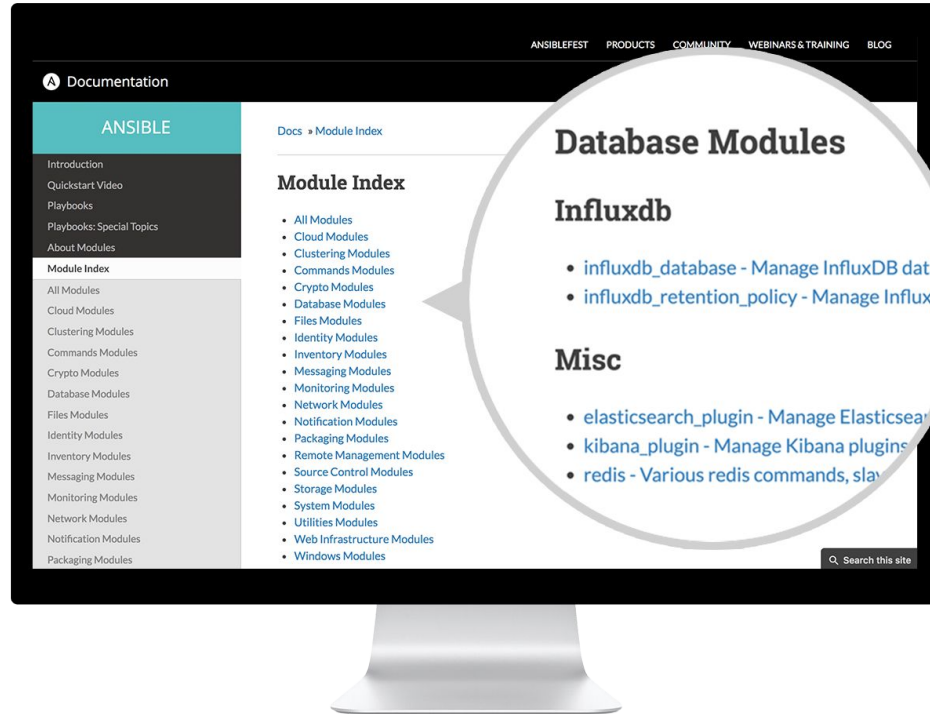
ANSIBLEFEST PRODUCTS COMMUNITY WEBINARS & TRAINING BLOG

Documentation

ANSIBLE

Introduction
Quickstart Video
Playbooks
Playbooks: Special Topics
About Modules
Module Index
All Modules
Cloud Modules
Clustering Modules
Commands Modules
Crypto Modules
Database Modules
Files Modules
Identity Modules
Inventory Modules
Messaging Modules
Monitoring Modules
Network Modules
Notification Modules
Packaging Modules

Docs » Module Index

Module Index

- All Modules
- Cloud Modules
- Clustering Modules
- Commands Modules
- Crypto Modules
- Database Modules
- Files Modules
- Identity Modules
- Inventory Modules
- Messaging Modules
- Monitoring Modules
- Network Modules
- Notification Modules
- Packaging Modules
- Remote Management Modules
- Source Control Modules
- Storage Modules
- System Modules
- Utilities Modules
- Web Infrastructure Modules
- Windows Modules

Database Modules

Influxdb

- influxdb_database - Manage InfluxDB dat
- influxdb_retention_policy - Manage Influx

Misc

- elasticsearch_plugin - Manage Elasticsear
- kibana_plugin - Manage Kibana plugins
- redis - Various redis commands, slav

Search this site